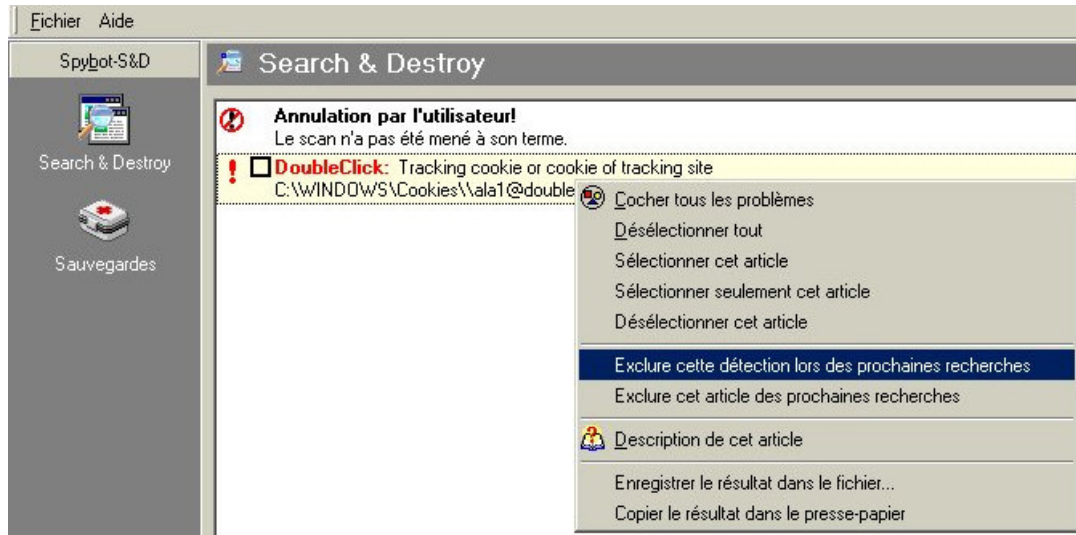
Fichier Aide

Spybot-S&D

Search & Destroy

Sauvegardes

Search & Destroy

Annulation par l'utilisateur!
Le scan n'a pas été mené à son terme.

DoubleClick: Tracking cookie or cookie of tracking site
C:\WINDOWS\Cookies\\ala1@double

Cocher tous les problèmes
Désélectionner tout
Sélectionner cet article
Sélectionner seulement cet article
Désélectionner cet article
Exclure cette détection lors des prochaines recherches
Exclure cet article des prochaines recherches
Description de cet article
Enregistrer le résultat dans le fichier...
Copier le résultat dans le presse-papier